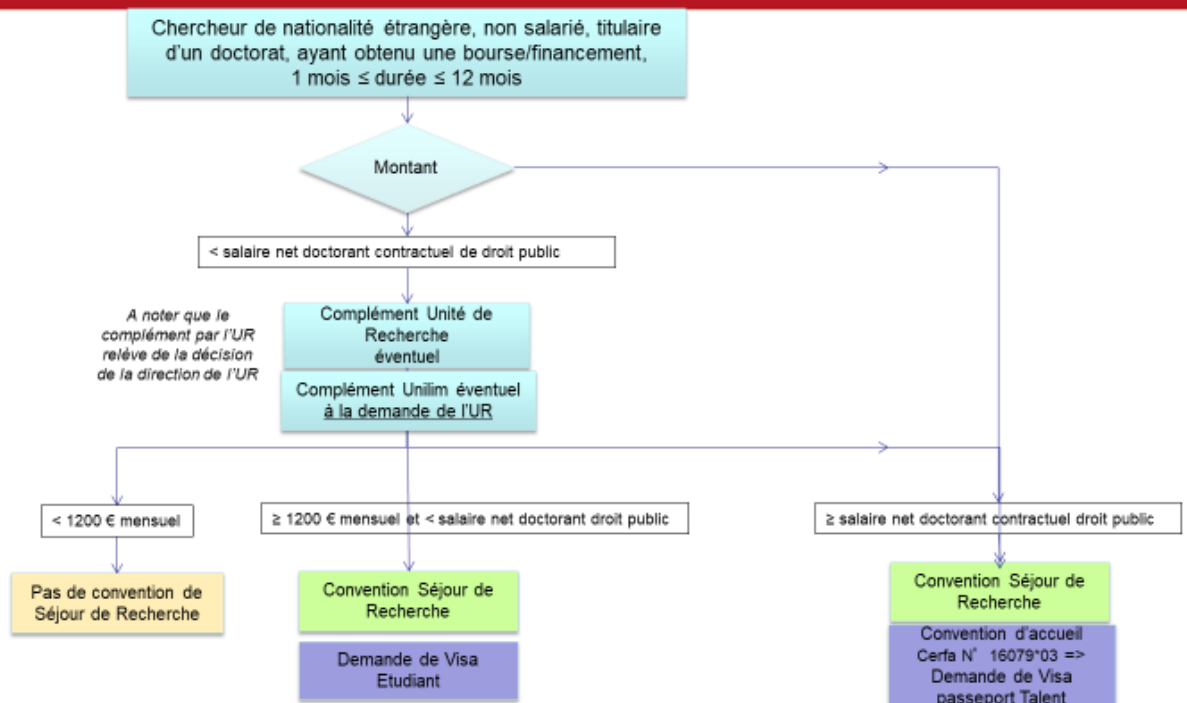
Chercheur de nationalité étrangère, non salarié, titulaire d'un doctorat, ayant obtenu une bourse/financement, 1 mois ≤ durée ≤ 12 mois

Montant

< salaire net doctorant contractuel de droit public

A noter que le complément par l'UR relève de la décision de la direction de l'UR

Complément Unité de Recherche éventuel

Complément Unilim éventuel à la demande de l'UR

< 1200 € mensuel

≥ 1200 € mensuel et < salaire net doctorant droit public

≥ salaire net doctorant contractuel droit public

Pas de convention de Séjour de Recherche

Convention Séjour de Recherche

Demande de Visa Etudiant

Convention Séjour de Recherche

Convention d'accueil Cerfa N° 16079*03 => Demande de Visa passeport Talent